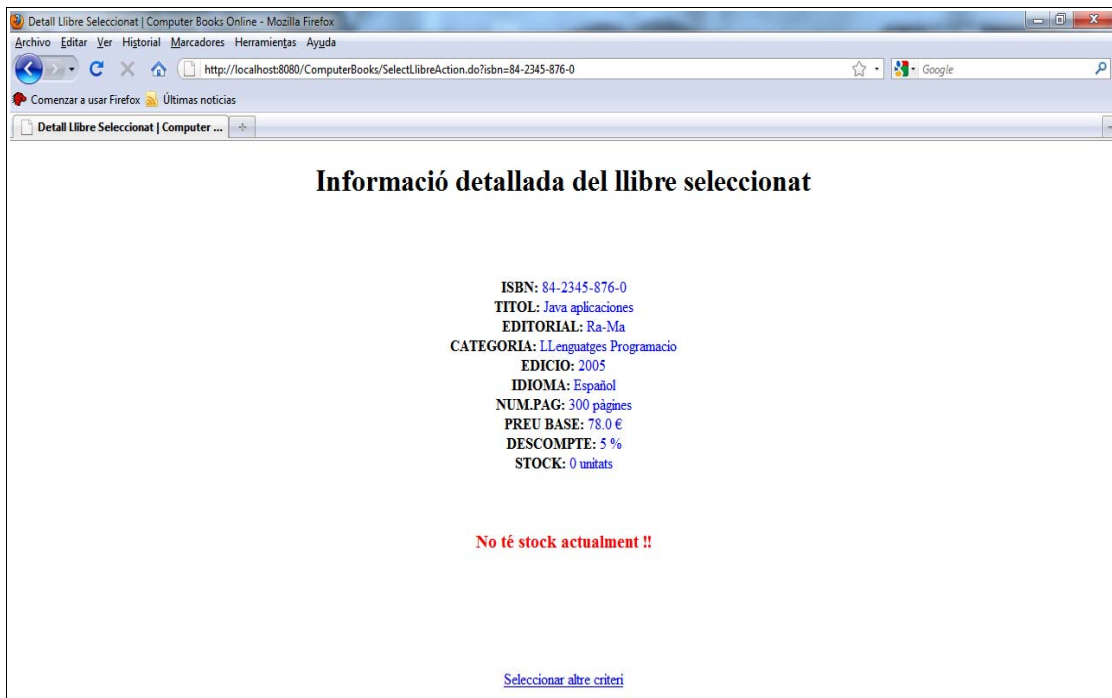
Detall Llibre Seleccionat | Computer Books Online - Mozilla Firefox
Archivo Editar Ver Historial Marcadores Herramientas Ayuda
http://localhost:8080/ComputerBooks/SelectLlibreAction.do?isbn=84-2345-876-0
Google
Comenzar a usar Firefox Últimas noticias
Detall Llibre Seleccionat | Computer ...

Informació detallada del llibre seleccionat

ISBN: 84-2345-876-0
TITOL: Java aplicaciones
EDITORIAL: Ra-Ma
CATEGORIA: LLenguatges Programacio
EDICIO: 2005
IDIOMA: Español
NUM.PAG: 300 pàgines
PREU BASE: 78.0 €
DESCOMPTE: 5 %
STOCK: 0 unitats

No té stock actualment !!

Seleccionar altre criteri